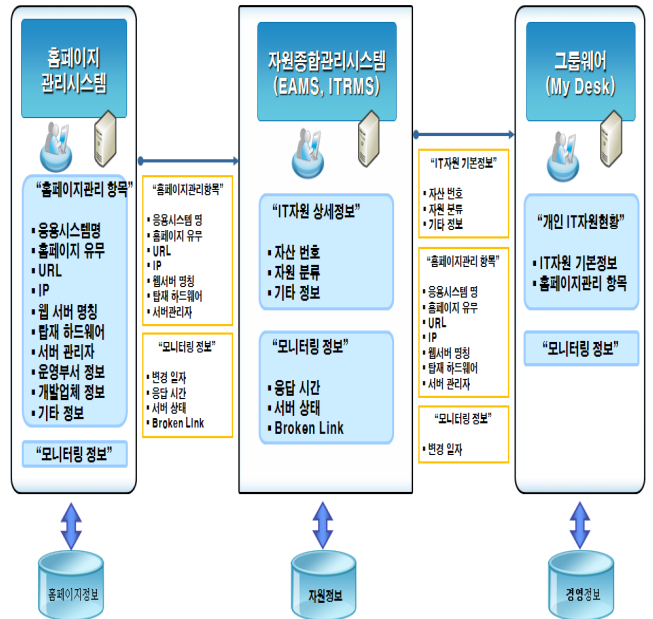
홈페이지
관리시스템

"홈페이지관리 항목"

▪ 응용시스템명
▪ 홈페이지 유무
▪ URL
▪ IP
▪ 웹 서버 명칭
▪ 탑재 하드웨어
▪ 서버 관리자
▪ 운영부서 정보
▪ 개발업체 정보
▪ 기타 정보

"모니터링 정보"

"홈페이지관리항목"

▪ 응용시스템 명
▪ 홈페이지 유무
▪ URL
▪ IP
▪ 웹서버 명칭
▪ 탑재 하드웨어
▪ 서버관리자

"모니터링 정보"

▪ 변경 일자
▪ 응답 시간
▪ 서버 상태
▪ Broken Link

자원종합관리시스템
(EAMS, ITRMS)

"IT자원 상세정보"

▪ 자산 번호
▪ 자원 분류
▪ 기타 정보

"모니터링 정보"

▪ 응답 시간
▪ 서버 상태
▪ Broken Link

"IT자원 기본정보"

▪ 자산 번호
▪ 자원 분류
▪ 기타 정보

"홈페이지관리 항목"

▪ 응용시스템 명
▪ 홈페이지 유무
▪ URL
▪ IP
▪ 웹서버 명칭
▪ 탑재 하드웨어
▪ 서버 관리자

"모니터링 정보"

▪ 변경 일자

그룹웨어
(My Desk)

"개인 IT자원현황"

▪ IT자원 기본정보
▪ 홈페이지관리 항목

"모니터링 정보"

홈페이지정보

자원정보

경영정보